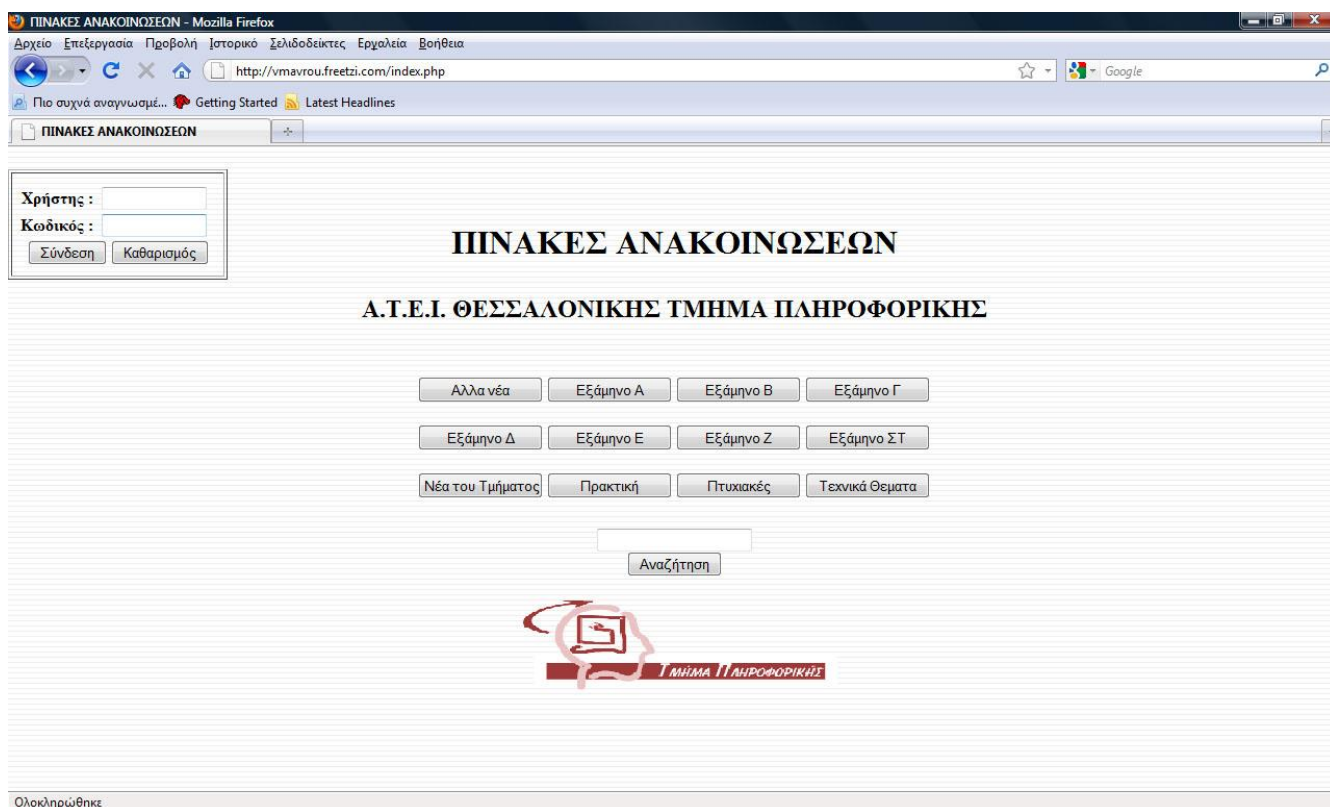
ΠΙΝΑΚΕΣ ΑΝΑΚΟΙΝΩΣΕΩΝ - Mozilla Firefox

Αρχείο Επεξεργασία Προβολή Ιστορικό Σελιδοδείκτες Εργαλεία Βοήθεια

http://vmavrou.freetzi.com/index.php

Google

Πιο συχνά αναγνωσμέ... Getting Started Latest Headlines

ΠΙΝΑΚΕΣ ΑΝΑΚΟΙΝΩΣΕΩΝ

Χρήστης :
Κωδικός :
Σύνδεση Καθαρισμός

ΠΙΝΑΚΕΣ ΑΝΑΚΟΙΝΩΣΕΩΝ

Α.Τ.Ε.Ι. ΘΕΣΣΑΛΟΝΙΚΗΣ ΤΜΗΜΑ ΠΛΗΡΟΦΟΡΙΚΗΣ

Αλλα νέα Εξάμηνο Α Εξάμηνο Β Εξάμηνο Γ

Εξάμηνο Δ Εξάμηνο Ε Εξάμηνο Ζ Εξάμηνο ΣΤ

Νέα του Τμήματος Πρακτική Πτυχιακές Τεχνικά Θεματα

Αναζήτηση

Τμημα Πληροφορικης

Ολοκληρώθηκε